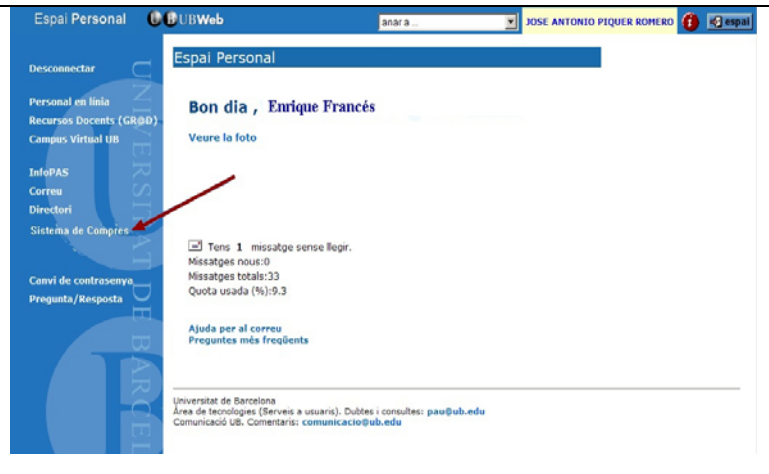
Espai Personal UBWeb anar a ... JOSE ANTONIO PIQUER ROMERO espai

Desconnectar

Personal en línia
Recursos Docents (GR@D)
Campus Virtual UB

InfoPAS
Correu
Directori
Sistema de Compres

Canvi de contrasenya
Pregunta/Resposta

UNIVERSITAT DE BARCEL

Espai Personal

Bon dia , Enrique Francés

Veure la foto

Tens 1 missatge sense llegir.
Missatges nous:0
Missatges totals:33
Quota usada (%):9.3

Ajuda per al correu
Preguntes més freqüents

Universitat de Barcelona
Àrea de tecnologies (Serveis a usuaris). Dubtes i consultes: pau@ub.edu
Comunicació UB. Comentaris: comunicacio@ub.edu